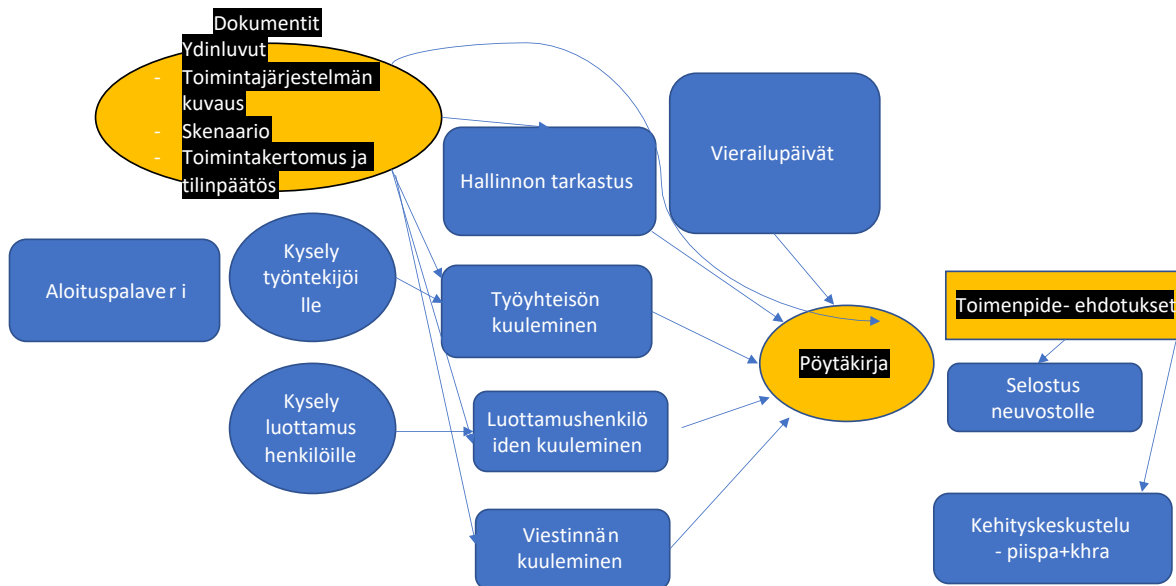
Dokumentit
Ydinluvut
- Toimintajärjestelmän kuvaus
- Skenaario
- Toimintakertomus ja tilinpäätös

Hallinnon tarkastus

Vierailupäivät

Aloituspalaver i

Kysely työntekijöille

Työyhteisön kuuleminen

Pöytäkirja

Toimenpide- ehdotukset

Selostus neuvostolle

Kysely luottamus henkilöille

Luottamushenkilöiden kuuleminen

Viestinnän kuuleminen

Kehityskeskustelu - piispa+khra